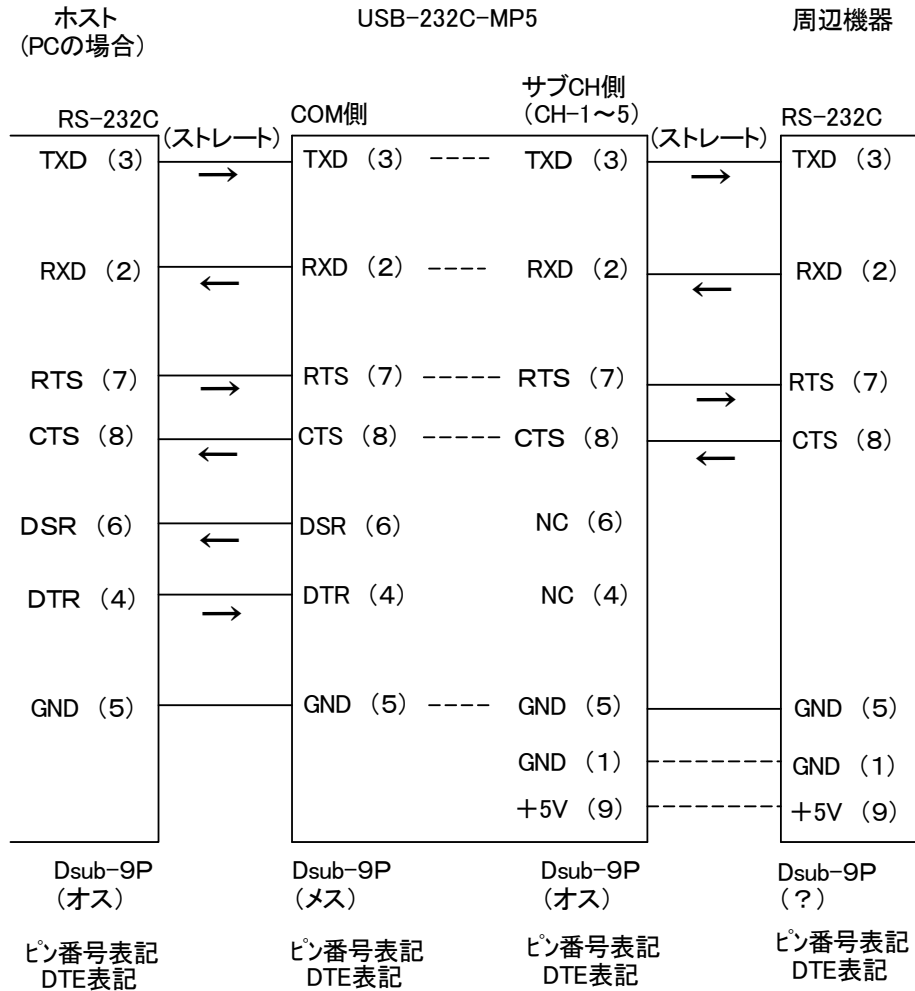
ホスト
(PCの場合)

USB-232C-MP5

周辺機器

サブCH側
(CH-1〜5)

RS-232C
(ストレート)
COM側
(ストレート)
RS-232C

TXD (3) → TXD (3) ---- TXD (3) → TXD (3)

RXD (2) ← RXD (2) ---- RXD (2) ← RXD (2)

RTS (7) → RTS (7) ----- RTS (7) → RTS (7)

CTS (8) ← CTS (8) ----- CTS (8) ← CTS (8)

DSR (6) ← DSR (6) NC (6)

DTR (4) → DTR (4) NC (4)

GND (5) GND (5) ---- GND (5) GND (5)

GND (1) GND (1)

+5V (9) +5V (9)

Dsub-9P
(オス)

ピン番号表記
DTE表記

Dsub-9P
(メス)

ピン番号表記
DTE表記

Dsub-9P
(オス)

ピン番号表記
DTE表記

Dsub-9P
(?)

ピン番号表記
DTE表記